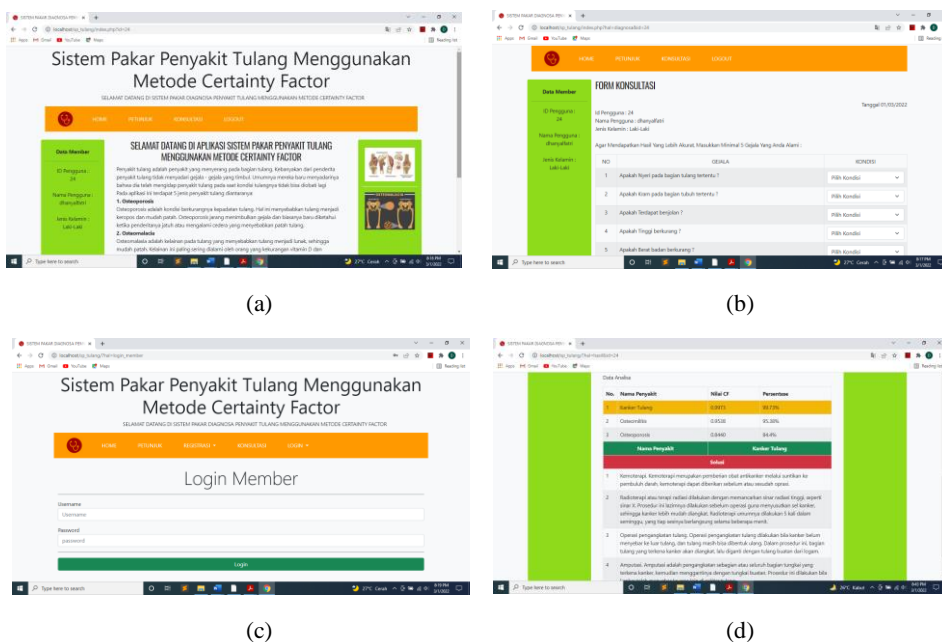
SISTEM PAKAR DIAGNOSA PENY ×  +
localhost/sp_tulang/index.php?id=24
Apps  Gmail  YouTube  Maps

Sistem Pakar Penyakit Tulang Menggunakan Metode Certainty Factor

SELAMAT DATANG DI SISTEM PAKAR DIAGNOSA PENYAKIT TULANG MENGGUNAKAN METODE CERTAINTY FACTOR

HOME  PETUNJUK  KONSULTASI  LOGOUT

Data Member
ID Pengguna : 24
Nama Pengguna : dhanyalfatri
Jenis Kelamin : Laki-Laki

SELAMAT DATANG DI APLIKASI SISTEM PAKAR PENYAKIT TULANG MENGGUNAKAN METODE CERTAINTY FACTOR

Penyakit tulang adalah penyakit yang menyerang pada bagian tulang. Kebanyakan dari penderita penyakit tulang tidak menyadari gejala - gejala yang timbul. Umumnya mereka baru menyadarinya bahwa dia telah mengidap penyakit tulang pada saat kondisi tulangnya tidak bisa diobati lagi. Pada aplikasi ini terdapat 5 jenis penyakit tulang diantaranya:
1. Osteoporosis
Osteoporosis adalah kondisi berkurangnya kepadatan tulang. Hal ini menyebabkan tulang menjadi keropos dan mudah patah. Osteoporosis jarang menimbulkan gejala dan biasanya baru diketahui ketika penderitanya jatuh atau mengalami cedera yang menyebabkan patah tulang.
2. Osteomalacia
Osteomalasia adalah kelainan pada tulang yang menyebabkan tulang menjadi lunak, sehingga mudah patah. Kelainan ini paling sering dialami oleh orang yang kekurangan vitamin D dan

Type here to search  27°C Cerah

(a)

SISTEM PAKAR DIAGNOSA PENY ×  +
localhost/sp_tulang/index.php?hal=diagnosa&id=24
Apps  Gmail  YouTube  Maps

HOME  PETUNJUK  KONSULTASI  LOGOUT

Data Member
ID Pengguna : 24
Nama Pengguna : dhanyalfatri
Jenis Kelamin : Laki-Laki

FORM KONSULTASI

Tanggal: 01/03/2022

Id Pengguna : 24
Nama Pengguna : dhanyalfatri
Jenis Kelamin : Laki-Laki

Agar Mendapatkan Hasil Yang Lebih Akurat, Masukkan Minimal 5 Gejala Yang Anda Alami :

| NO | GEJALA | KONDISI |
|---|---|---|
| 1 | Apakah Nyeri pada bagian tulang tertentu ? | Pilih Kondisi |
| 2 | Apakah Kram pada bagian tubuh tertentu ? | Pilih Kondisi |
| 3 | Apakah Terdapat benjolan ? | Pilih Kondisi |
| 4 | Apakah Tinggi berkurang ? | Pilih Kondisi |
| 5 | Apakah Berat badan berkurang ? | Pilih Kondisi |

Type here to search  27°C Cerah

(b)

SISTEM PAKAR DIAGNOSA PENY ×  +
localhost/sp_tulang/?hal=login_member
Apps  Gmail  YouTube  Maps  Reading list

Sistem Pakar Penyakit Tulang Menggunakan Metode Certainty Factor

SELAMAT DATANG DI SISTEM PAKAR DIAGNOSA PENYAKIT TULANG MENGGUNAKAN METODE CERTAINTY FACTOR

HOME  PETUNJUK  REGISTRASI  KONSULTASI  LOGIN

Login Member

Username
username
Password
password
Login

Type here to search  27°C Cerah

(c)

SISTEM PAKAR DIAGNOSA PENY ×  +
localhost/sp_tulang/?hal=hasil&id=24
Apps  Gmail  YouTube  Maps  Reading list

Data Analisa

| No. | Nama Penyakit | Nilai CF | Persentase |
|---|---|---|---|
| 1 | Kanker Tulang | 0.9973 | 99.73% |
| 2 | Osteomilitis | 0.9538 | 95.38% |
| 3 | Osteoporosis | 0.8440 | 84.4% |

| Nama Penyakit | Kanker Tulang |
|---|---|

Solusi

1 Kemoterapi. Kemoterapi merupakan pemberian obat antikanker melalui suntikan ke pembuluh darah. Kemoterapi dapat diberikan sebelum atau sesudah operasi.

2 Radioterapi atau terapi radiasi dilakukan dengan memancarkan sinar radiasi tinggi, seperti sinar X. Prosedur ini lazimnya dilakukan sebelum operasi guna menyusutkan sel kanker, sehingga kanker lebih mudah diangkat. Radioterapi umumnya dilakukan 5 kali dalam seminggu, yang tiap sesinya berlangsung selama beberapa menit.

3 Operasi pengangkatan tulang. Operasi pengangkatan tulang dilakukan bila kanker belum menyebar ke luar tulang, dan tulang masih bisa dibentuk ulang. Dalam prosedur ini, bagian tulang yang terkena kanker akan diangkat, lalu diganti dengan tulang buatan dari logam.

4 Amputasi. Amputasi adalah pengangkatan sebagian atau seluruh bagian tungkai yang terkena kanker, kemudian menggantinya dengan tungkai buatan. Prosedur ini dilakukan bila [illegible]

Type here to search  26°C Kabut

(d)